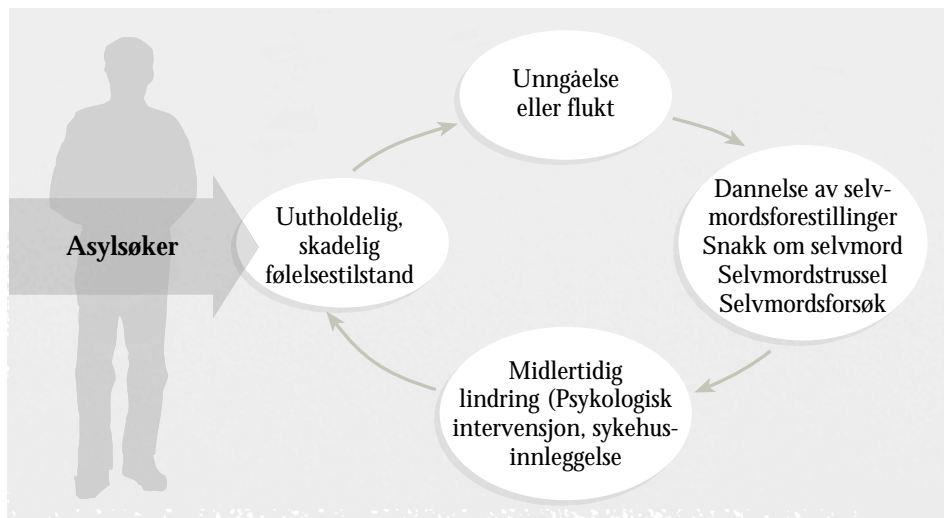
Asylsøker

Uutholdelig, skadelig følelsestilstand

Unngåelse eller flukt

Dannelse av selvmordsforestillinger
Snakk om selvmord
Selvmordstrussel
Selvmordsforsøk

Midlertidig lindring (Psykologisk intervensjon, sykehusinnleggelse